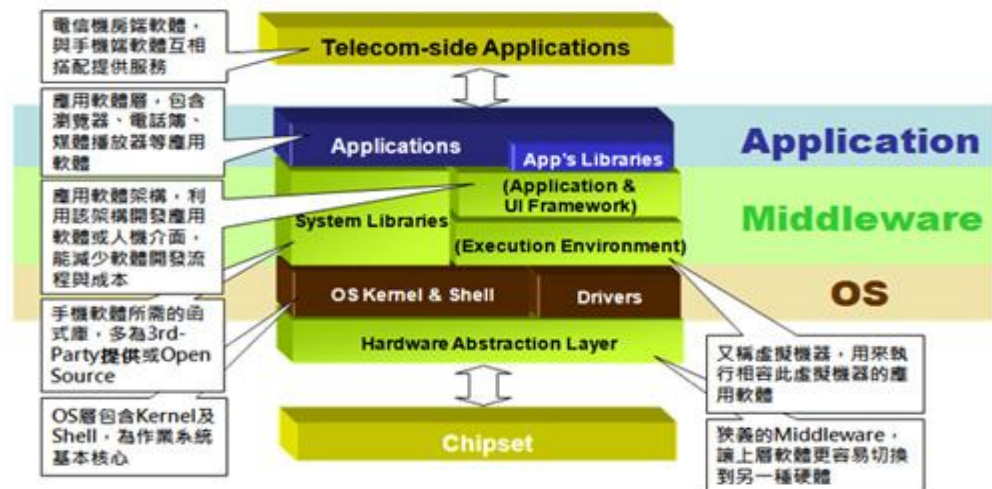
電信機房端軟體，與手機端軟體互相搭配提供服務

Telecom-side Applications

應用軟體層，包含瀏覽器、電話簿、媒體播放器等應用軟體

Applications

App's Libraries

Application

應用軟體架構，利用該架構開發應用軟體或人機介面，能減少軟體開發流程與成本

(Application & UI Framework)

System Libraries

Middleware

(Execution Environment)

OS Kernel & Shell

Drivers

OS

手機軟體所需的函式庫，多為3rd-Party提供或Open Source

Hardware Abstraction Layer

又稱虛擬機器，用來執行相容此虛擬機器的應用軟體

OS層包含Kernel及Shell，為作業系統基本核心

Chipset

狹義的Middleware，讓上層軟體更容易切換到另一種硬體